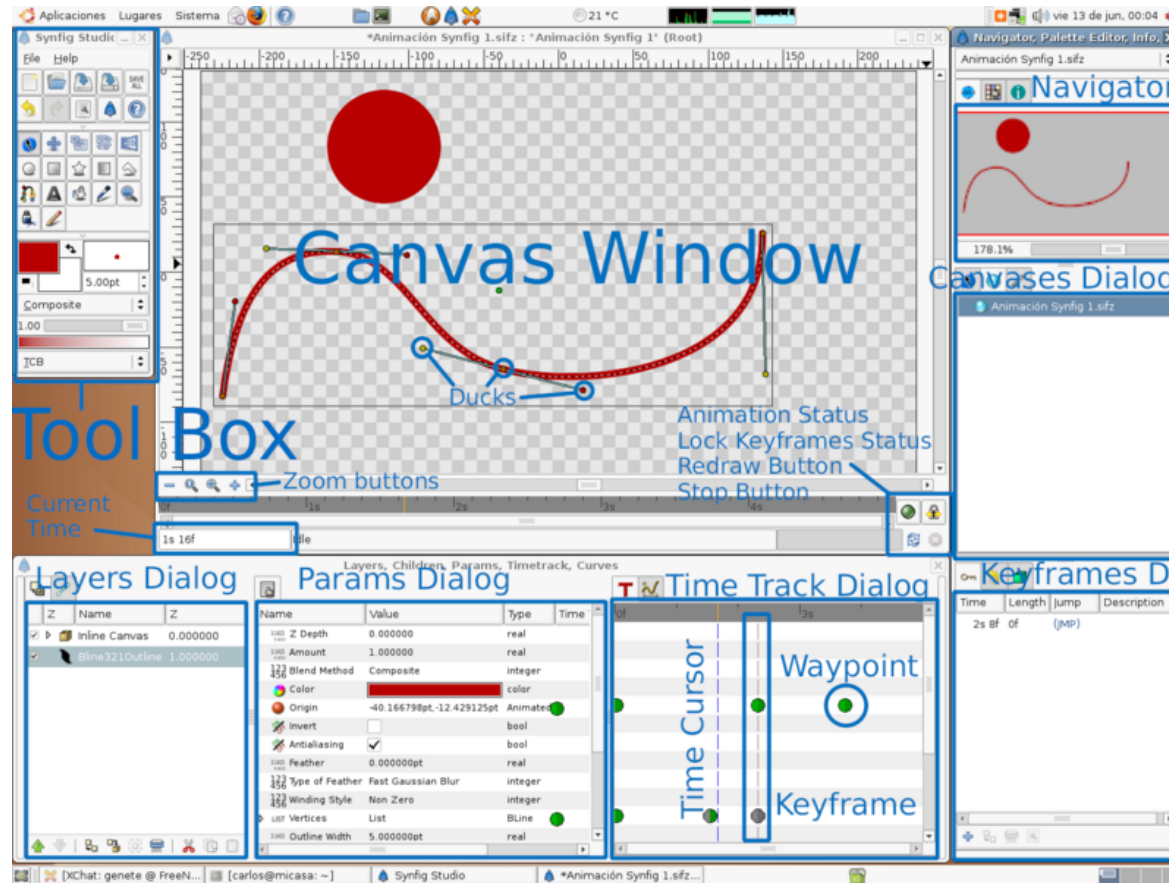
Aplicaciones Lugares Sistema 21 °C vie 13 de jun, 00:04

Synfig Studio
File Help
5.00pt
Composite
1.00
TCB

Tool Box

*Animación Synfig 1.sifz : "Animación Synfig 1" (Root)
-250 -200 -150 -100 -50 0 50 100 150 200

Canvas Window

Ducks

Animation Status
Lock Keyframes Status
Redraw Button
Stop Button

Zoom buttons

Current Time
0f 1s 2s 3s 4s
1s 16f
Idle

Navigator, Palette Editor, Info,
Animación Synfig 1.sifz
Navigator
178.1%
Canvases Dialog
Animación Synfig 1.sifz

Layers, Children, Params, Timetrack, Curves

Layers Dialog
| Z | Name | Z |
|---|---|---|
| | Inline Canvas | 0.000000 |
| | Bline321Outline | 1.000000 |

Params Dialog
| Name | Value | Type | Time |
|---|---|---|---|
| Z Depth | 0.000000 | real | |
| Amount | 1.000000 | real | |
| Blend Method | Composite | integer | |
| Color | | color | |
| Origin | -40.166798pt,-12.429125pt | Animated | |
| Invert | | bool | |
| Antialiasing | | bool | |
| Feather | 0.000000pt | real | |
| Type of Feather | Fast Gaussian Blur | integer | |
| Winding Style | Non Zero | integer | |
| Vertices | List | BLine | |
| Outline Width | 5.000000pt | real | |

Time Track Dialog
0f 3s
Time Cursor
Waypoint
Keyframe

Keyframes D
| Time | Length | Jump | Description |
|---|---|---|---|
| 2s 8f | 0f | (JMP) | |

[XChat: genete @ FreeN... [carlos@micasa: ~] Synfig Studio *Animación Synfig 1.sifz...